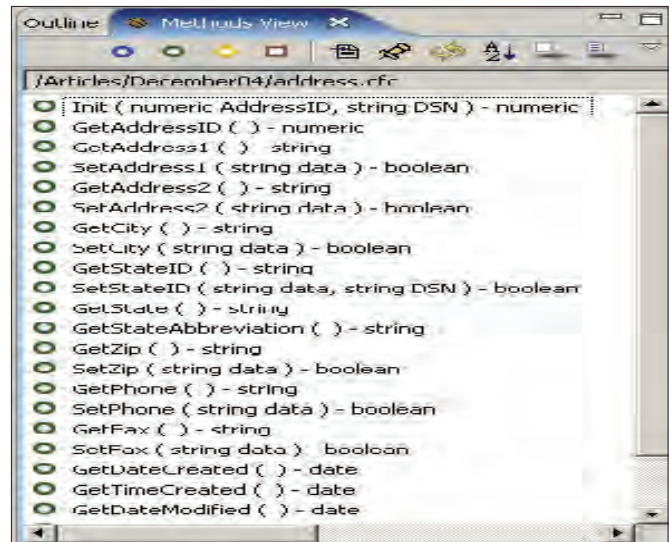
Outline Methods View ✕

/Articles/December04/address.cfc

Init ( numeric AddressID, string DSN ) - numeric
GetAddressID ( ) - numeric
GetAddress1 ( ) - string
SetAddress1 ( string data ) - boolean
GetAddress2 ( ) - string
SetAddress2 ( string data ) - boolean
GetCity ( ) - string
SetCity ( string data ) - boolean
GetStateID ( ) - string
SetStateID ( string data, string DSN ) - boolean
GetState ( ) - string
GetStateAbbreviation ( ) - string
GetZip ( ) - string
SetZip ( string data ) - boolean
GetPhone ( ) - string
SetPhone ( string data ) - boolean
GetFax ( ) - string
SetFax ( string data ) - boolean
GetDateCreated ( ) - date
GetTimeCreated ( ) - date
GetDateModified ( ) - date